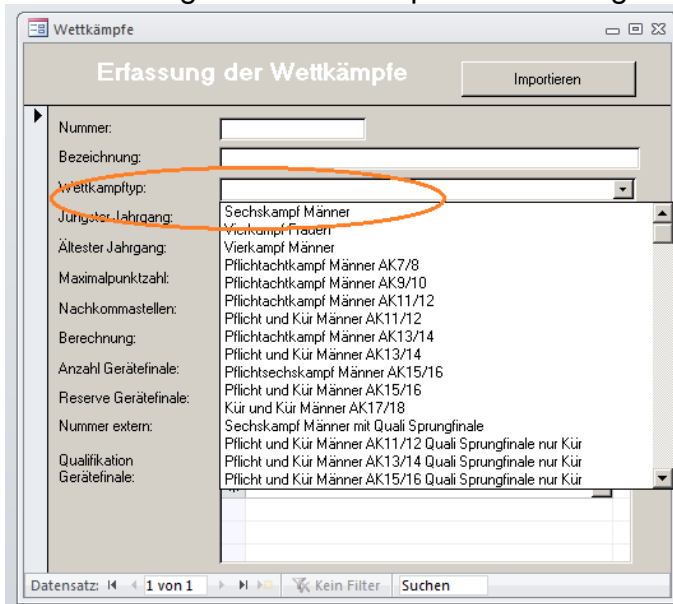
Wettkämpfe

Erfassung der Wettkämpfe

Importieren

Nummer:

Bezeichnung:

Wettkampftyp:

Jüngster Jahrgang:

Ältester Jahrgang:

Maximalpunktzahl:

Nachkommastellen:

Berechnung:

Anzahl Gerätefinale:

Reserve Gerätefinale:

Nummer extern:

Qualifikation Gerätefinale:

Sechskampf Männer
Vierkampf Frauen
Vierkampf Männer
Pflichtachtkampf Männer AK7/8
Pflichtachtkampf Männer AK9/10
Pflichtachtkampf Männer AK11/12
Pflicht und Kür Männer AK11/12
Pflichtachtkampf Männer AK13/14
Pflicht und Kür Männer AK13/14
Pflichtsechskampf Männer AK15/16
Pflicht und Kür Männer AK15/16
Kür und Kür Männer AK17/18
Sechskampf Männer mit Quali Sprungfinale
Pflicht und Kür Männer AK11/12 Quali Sprungfinale nur Kür
Pflicht und Kür Männer AK13/14 Quali Sprungfinale nur Kür
Pflicht und Kür Männer AK15/16 Quali Sprungfinale nur Kür

Datensatz: 1 von 1 Kein Filter Suchen